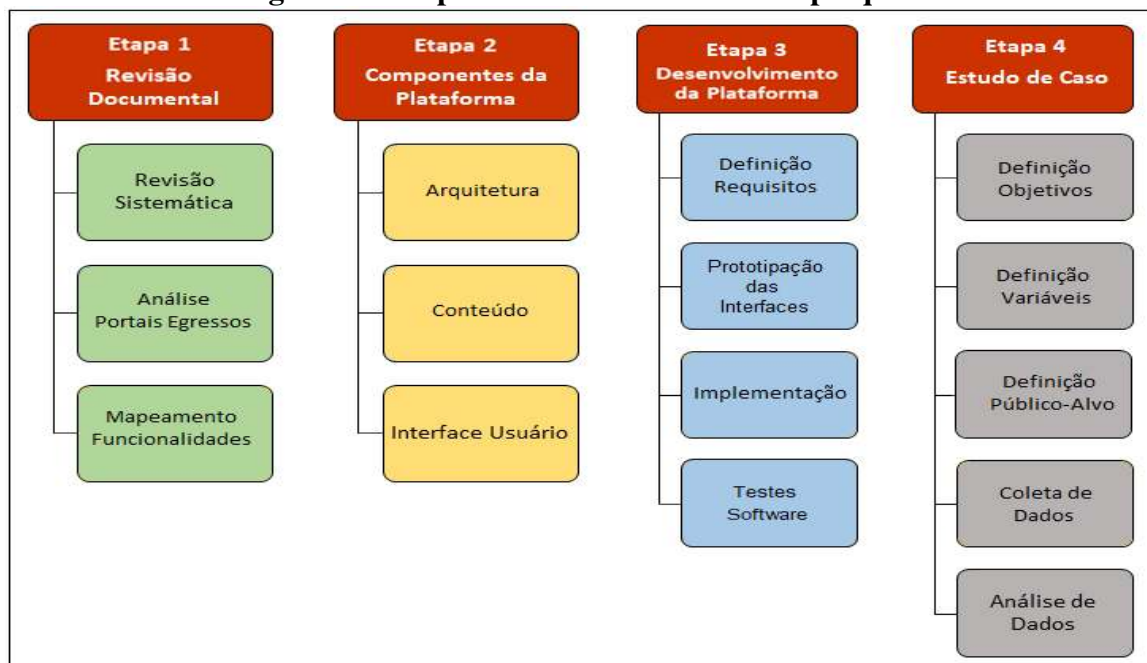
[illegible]

Etapa 1
Revisão Documental

Revisão Sistemática

Análise Portais Egressos

Mapeamento Funcionalidades

Etapa 2
Componentes da Plataforma

Arquitetura

Conteúdo

Interface Usuário

Etapa 3
Desenvolvimento da Plataforma

Definição Requisitos

Prototipação das Interfaces

Implementação

Testes Software

Etapa 4
Estudo de Caso

Definição Objetivos

Definição Variáveis

Definição Público-Alvo

Coleta de Dados

Análise de Dados